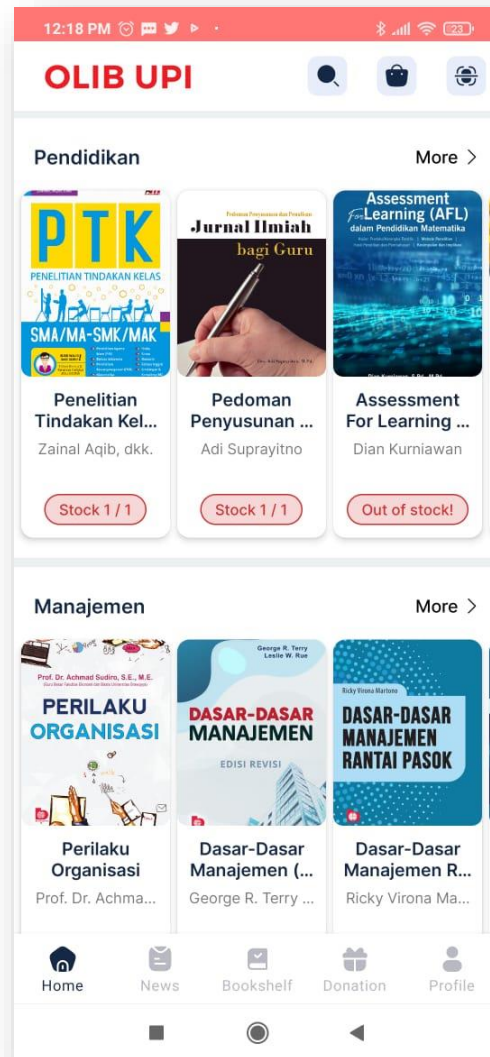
12:18 PM

OLIB UPI

Pendidikan
More >

PTK
PENELITIAN TINDAKAN KELAS
SMA/MA-SMK/MAK

Pedoman Penyusunan dan Penulisan
Jurnal Ilmiah
bagi Guru

Assessment For Learning (AFL)
dalam Pendidikan Matematika

Penelitian Tindakan Kel...
Zainal Aqib, dkk.
Stock 1 / 1

Pedoman Penyusunan ...
Adi Suprayitno
Stock 1 / 1

Assessment For Learning ...
Dian Kurniawan
Out of stock!

Manajemen
More >

Prof. Dr. Achmad Sudiro, S.E., M.E.
PERILAKU ORGANISASI

George R. Terry
Leslie W. Rue
DASAR-DASAR MANAJEMEN
EDISI REVISI

Ricky Virona Martono
DASAR-DASAR MANAJEMEN RANTAI PASOK

Perilaku Organisasi
Prof. Dr. Achma...

Dasar-Dasar Manajemen (...
George R. Terry ...

Dasar-Dasar Manajemen R...
Ricky Virona Ma...

Home
News
Bookshelf
Donation
Profile